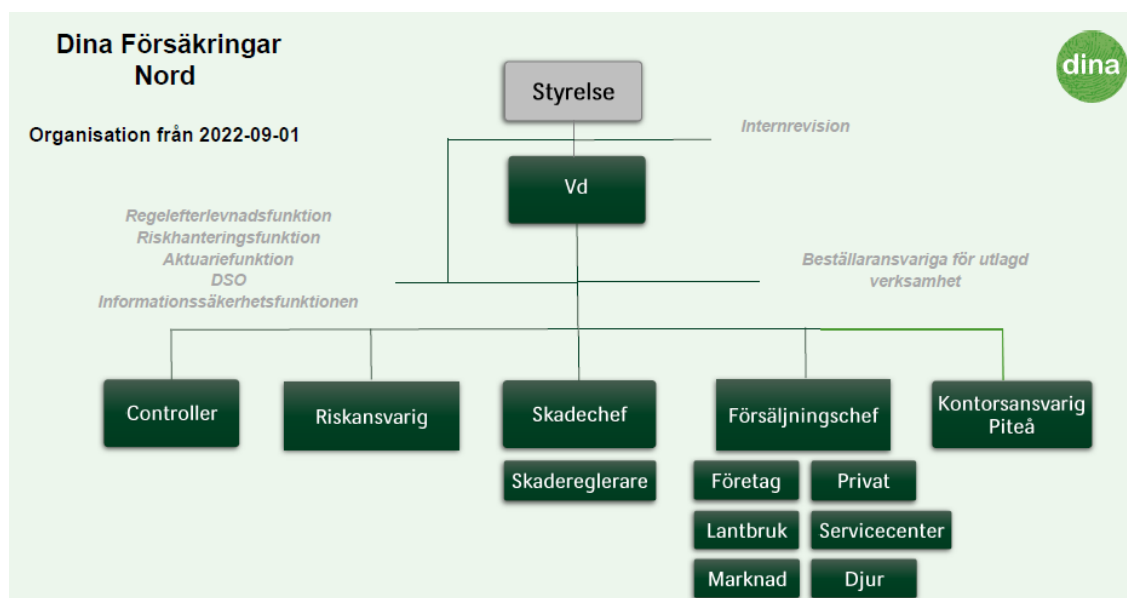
Dina Försäkringar
Nord

Organisation från 2022-09-01

dina

Styrelse

Internrevision

Vd

Regelefterlevnadsfunktion
Riskhanteringsfunktion
Aktuariefunktion
DSO
Informationssäkerhetsfunktionen

Beställaransvariga för utlagd verksamhet

Controller

Riskansvarig

Skadechef

Skadereglerare

Försäljningschef

Företag

Privat

Lantbruk

Servicecenter

Marknad

Djur

Kontorsansvarig Piteå